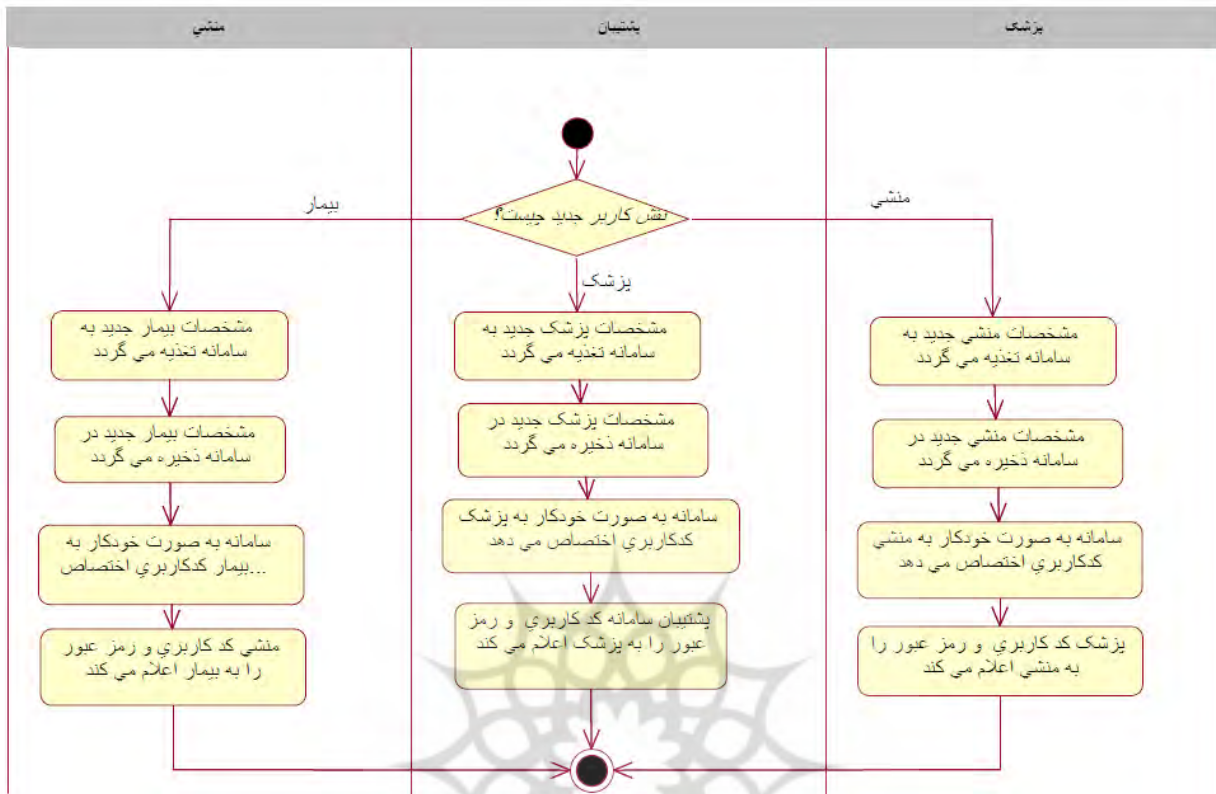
پزشک

پشتیبان

منشی

نقش کاربر جدید چیست؟

منشی

بیمار

پزشک

مشخصات منشي جديد به سامانه تغذيه مي گردد

مشخصات منشي جديد در سامانه ذخيره مي گردد

سامانه به صورت خودکار به منشي کدکاربري اختصاص مي دهد

پزشک کد کاربري و رمز عبور را به منشي اعلام مي کند

مشخصات پزشک جديد به سامانه تغذيه مي گردد

مشخصات پزشک جديد در سامانه ذخيره مي گردد

سامانه به صورت خودکار به پزشک کدکاربري اختصاص مي دهد

پشتيبان سامانه کد کاربري و رمز عبور را به پزشک اعلام مي کند

مشخصات بيمار جديد به سامانه تغذيه مي گردد

مشخصات بيمار جديد در سامانه ذخيره مي گردد

سامانه به صورت خودکار به بيمار کدکاربري اختصاص...

منشي کد کاربري و رمز عبور را به بيمار اعلام مي کند